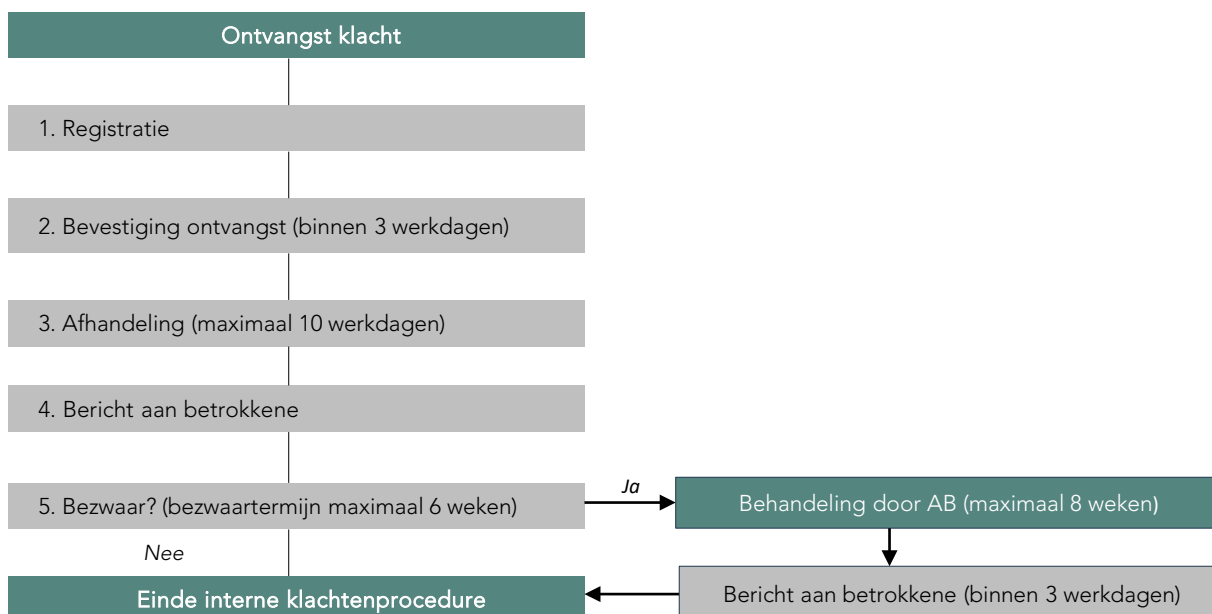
Ontvangst klacht

1. Registratie

2. Bevestiging ontvangst (binnen 3 werkdagen)

3. Afhandeling (maximaal 10 werkdagen)

4. Bericht aan betrokkene

5. Bezwaar? (bezwaartermijn maximaal 6 weken)

Ja

Behandeling door AB (maximaal 8 weken)

Nee

Bericht aan betrokkene (binnen 3 werkdagen)

Einde interne klachtenprocedure